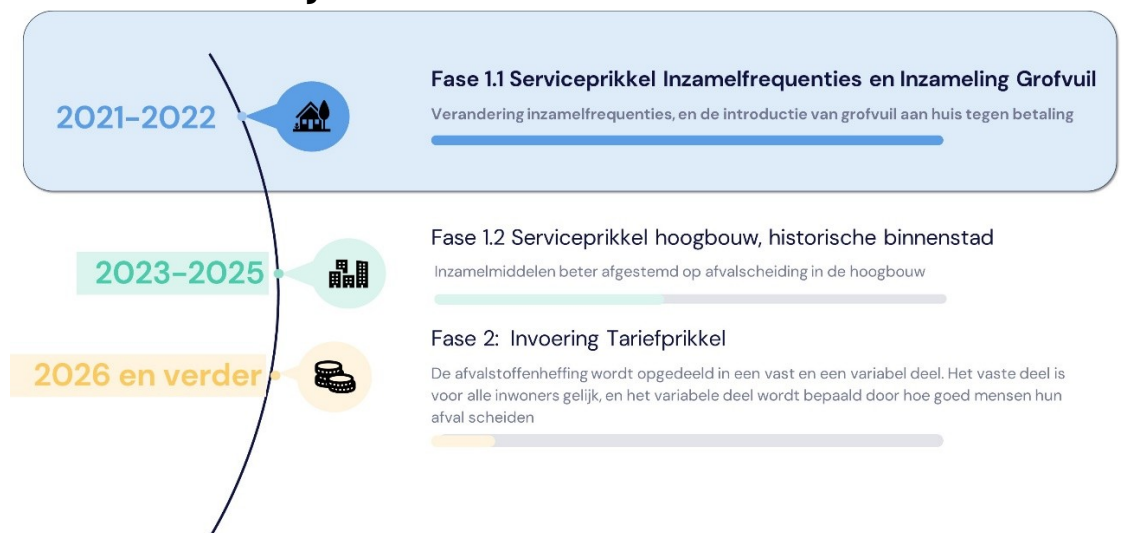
2021-2022

Fase 1.1 Serviceprikkel Inzamelfrequenties en Inzameling Grofvuil

Verandering inzamelfrequenties, en de introductie van grofvuil aan huis tegen betaling

2023-2025

Fase 1.2 Serviceprikkel hoogbouw, historische binnenstad

Inzamelmiddelen beter afgestemd op afvalscheiding in de hoogbouw

2026 en verder

Fase 2: Invoering Tariefprikkel

De afvalstoffenheffing wordt opgedeeld in een vast en een variabel deel. Het vaste deel is voor alle inwoners gelijk, en het variabele deel wordt bepaald door hoe goed mensen hun afval scheiden